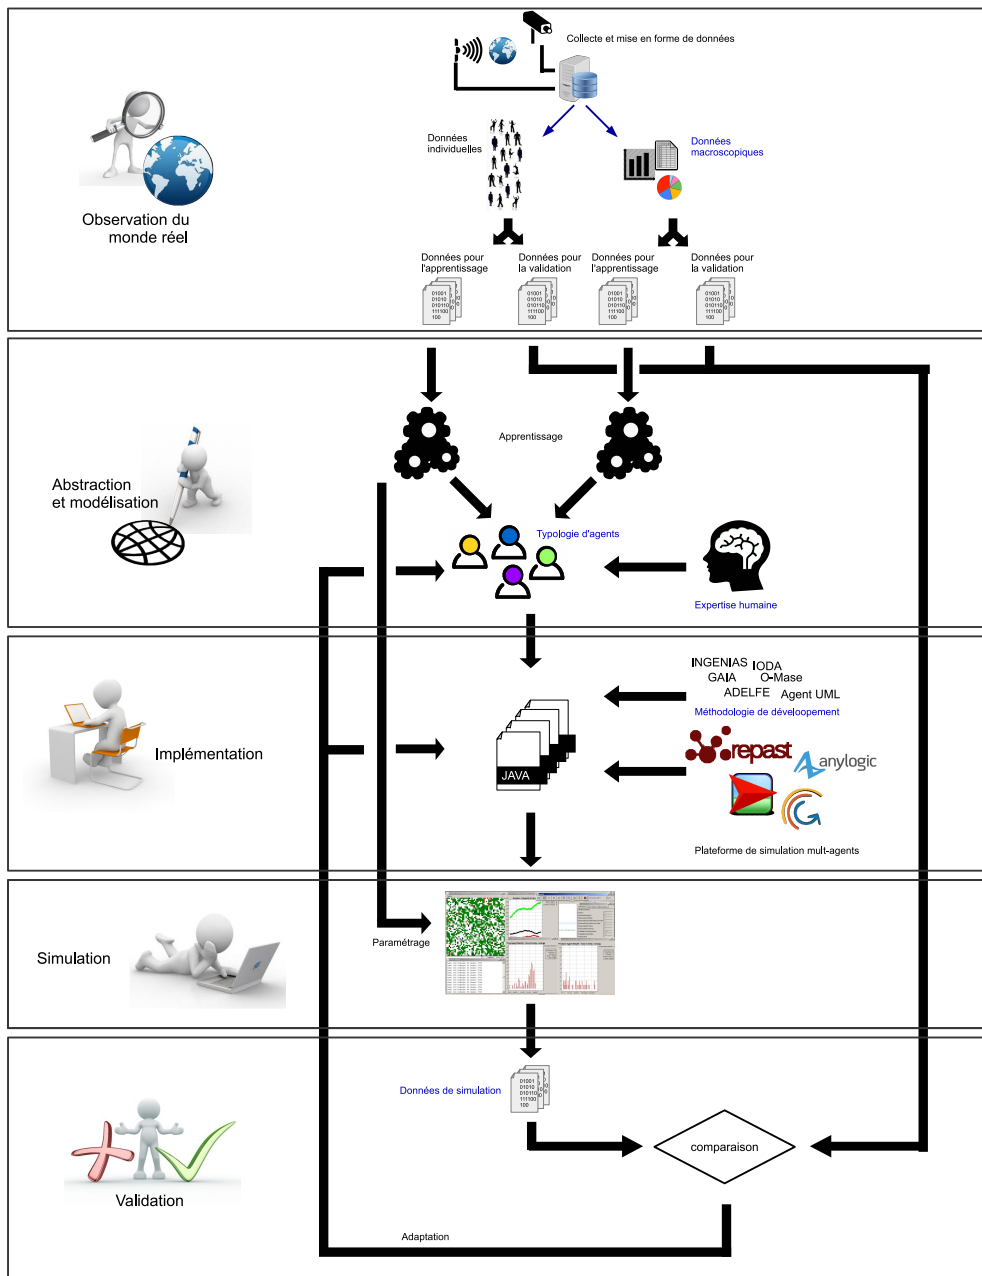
Collecte et mise en forme de données

Observation du monde réel

Données individuelles

Données macroscopiques

Données pour l'apprentissage

Données pour la validation

Données pour l'apprentissage

Données pour la validation

01001
01010
010110
111100
100

01001
01010
010110
111100
100

01001
01010
010110
111100
100

01001
01010
010110
111100
100

Abstraction et modélisation

Apprentissage

Typologie d'agents

Expertise humaine

Implémentation

INGENIAS IODA
GAIA O-Mase
ADELFE Agent UML
Méthodologie de développement

JAVA

repast anylogic

Plateforme de simulation mult-agents

Simulation

Paramétrage

Validation

Données de simulation

01001
01010
010110
111100
100

comparaison

Adaptation